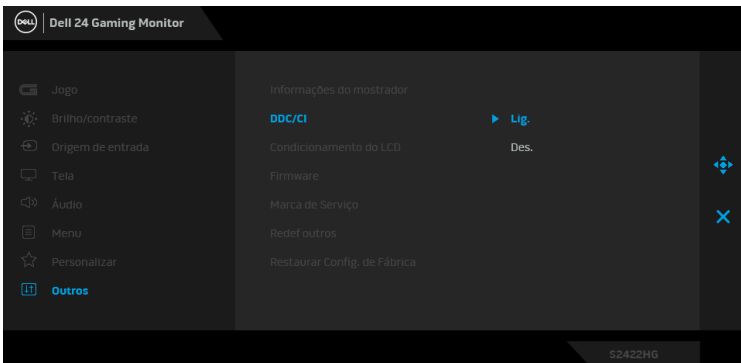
DELL Dell 24 Gaming Monitor

Jogo
Brilho/contraste
Origem de entrada
Tela
Áudio
Menu
Personalizar
Outros

Informações do mostrador
DDC/CI
Condicionamento do LCD
Firmware
Marca de Serviço
Redef outros
Restaurar Config. de Fábrica

Lig.
Des.

S2422HG